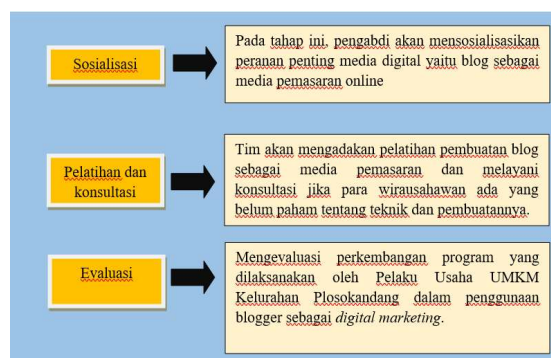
Sosialisasi

Pada tahap ini, pengabdi akan mensosialisasikan peranan penting media digital yaitu blog sebagai media pemasaran online

Pelatihan dan konsultasi

Tim akan mengadakan pelatihan pembuatan blog sebagai media pemasaran dan melayani konsultasi jika para wirausahawan ada yang belum paham tentang teknik dan pembuatannya.

Evaluasi

Mengevaluasi perkembangan program yang dilaksanakan oleh Pelaku Usaha UMKM Kelurahan Plosokandang dalam penggunaan blogger sebagai *digital marketing*.